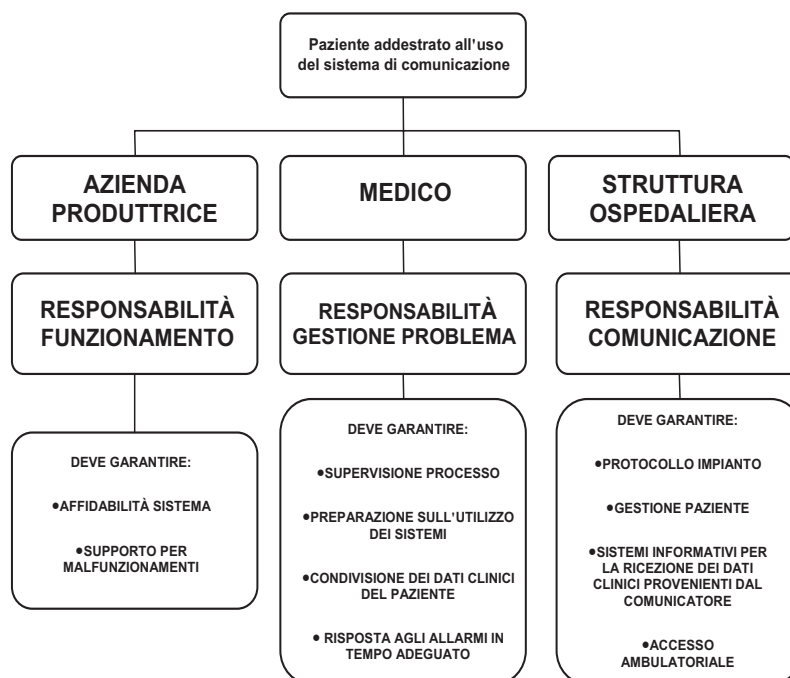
Paziente addestrato all'uso del sistema di comunicazione

AZIENDA PRODUTTRICE

RESPONSABILITÀ FUNZIONAMENTO

DEVE GARANTIRE:

•AFFIDABILITÀ SISTEMA

•SUPPORTO PER MALFUNZIONAMENTI

MEDICO

RESPONSABILITÀ GESTIONE PROBLEMA

DEVE GARANTIRE:

•SUPERVISIONE PROCESSO

•PREPARAZIONE SULL'UTILIZZO DEI SISTEMI

•CONDIVISIONE DEI DATI CLINICI DEL PAZIENTE

• RISPOSTA AGLI ALLARMI IN TEMPO ADEGUATO

STRUTTURA OSPEDALIERA

RESPONSABILITÀ COMUNICAZIONE

DEVE GARANTIRE:

•PROTOCOLLO IMPIANTO

•GESTIONE PAZIENTE

•SISTEMI INFORMATIVI PER LA RICEZIONE DEI DATI CLINICI PROVENIENTI DAL COMUNICATORE

•ACCESSO AMBULATORIALE